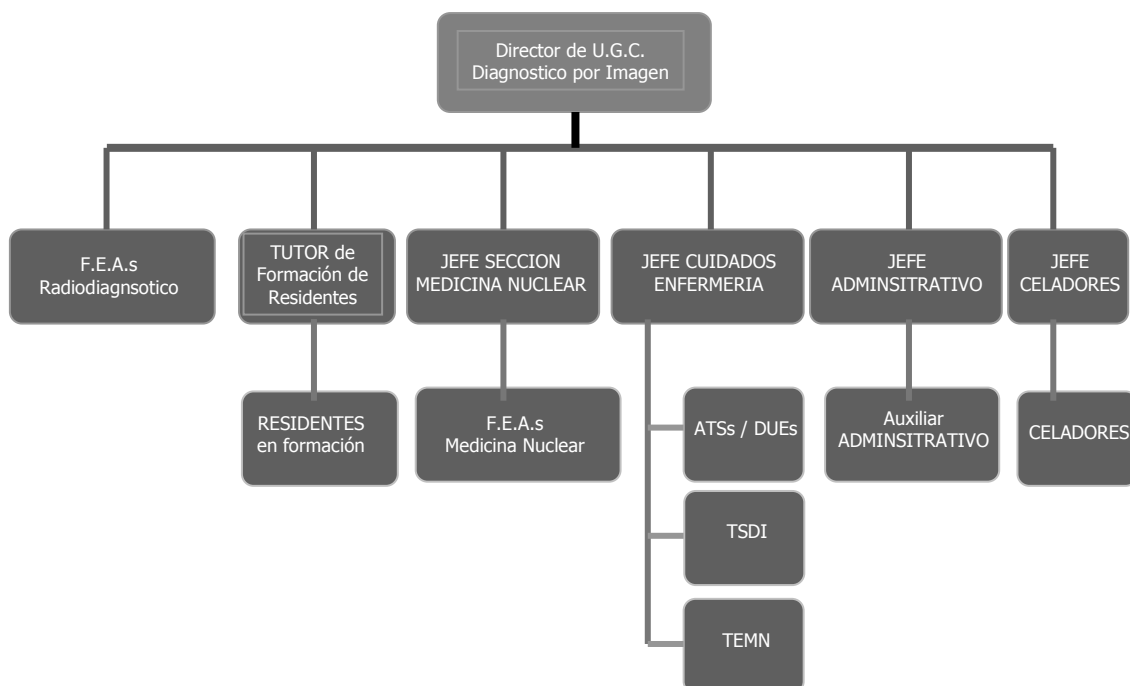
Director de U.G.C.
Diagnostico por Imagen

F.E.A.s
Radiodiagnsotico

TUTOR de
Formación de
Residentes

RESIDENTES
en formación

JEFE SECCION
MEDICINA NUCLEAR

F.E.A.s
Medicina Nuclear

JEFE CUIDADOS
ENFERMERIA

ATSs / DUEs

TSDI

TEMN

JEFE
ADMINSITRATIVO

Auxiliar
ADMINSITRATIVO

JEFE
CELADORES

CELADORES